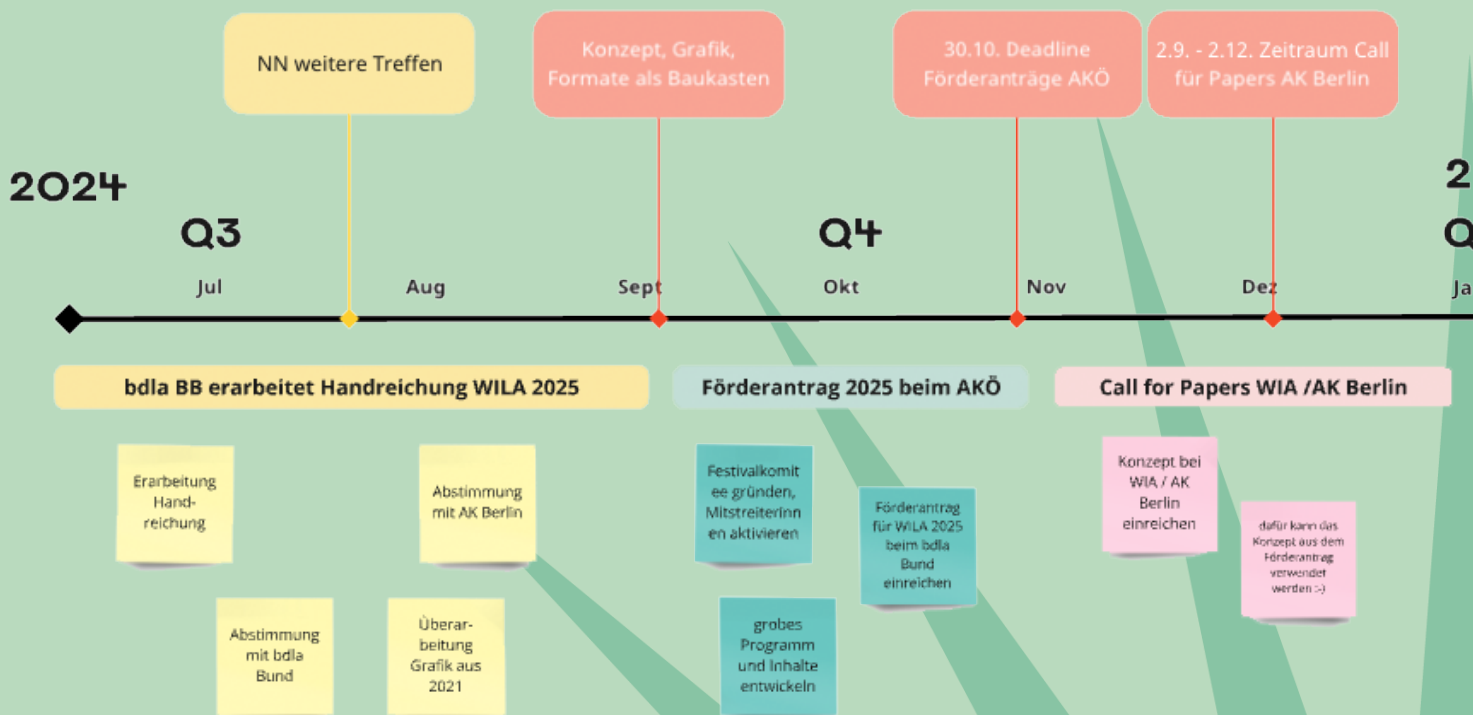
NN weitere Treffen

Konzept, Grafik, Formate als Baukasten

30.10. Deadline Förderanträge AKÖ

2.9. - 2.12. Zeitraum Call für Papers AK Berlin

2024

Q3

Q4

2

Q

Jul

Aug

Sept

Okt

Nov

Dez

Ja

bdla BB erarbeitet Handreichung WILA 2025

Förderantrag 2025 beim AKÖ

Call for Papers WIA /AK Berlin

Erarbeitung Handreichung

Abstimmung mit AK Berlin

Abstimmung mit bdla Bund

Überarbeitung Grafik aus 2021

Festivalkomitee gründen, Mitstreiterinnen aktivieren

grobes Programm und Inhalte entwickeln

Förderantrag für WILA 2025 beim bdla Bund einreichen

Konzept bei WIA / AK Berlin einreichen

dafür kann das Konzept aus dem Förderantrag verwendet werden :-)